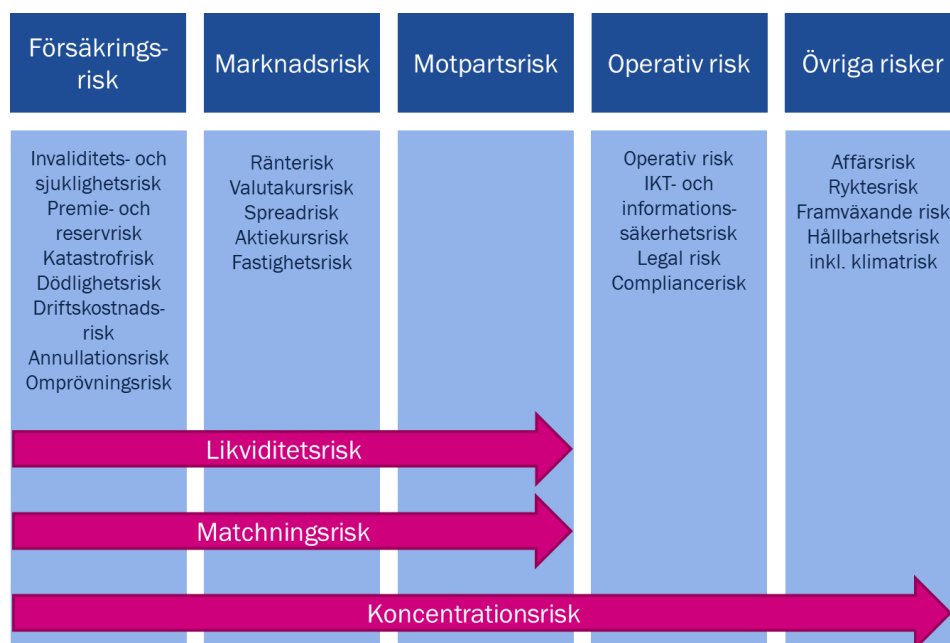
Försäkringsrisk

Marknadsrisk

Motpartsrisk

Operativ risk

Övriga risker

Invaliditets- och sjuklighetsrisk
Premie- och reservrisk
Katastrofrisk
Dödlighetsrisk
Driftskostnadsrisk
Annullationsrisk
Omprövningsrisk

Ränterisk
Valutakursrisk
Spreadrisk
Aktiekursrisk
Fastighetsrisk

Operativ risk
IKT- och informationssäkerhetsrisk
Legal risk
Compliancerisk

Affärsrisk
Ryktesrisk
Framväxande risk
Hållbarhetsrisk inkl. klimatrisk

Likviditetsrisk

Matchningsrisk

Koncentrationsrisk